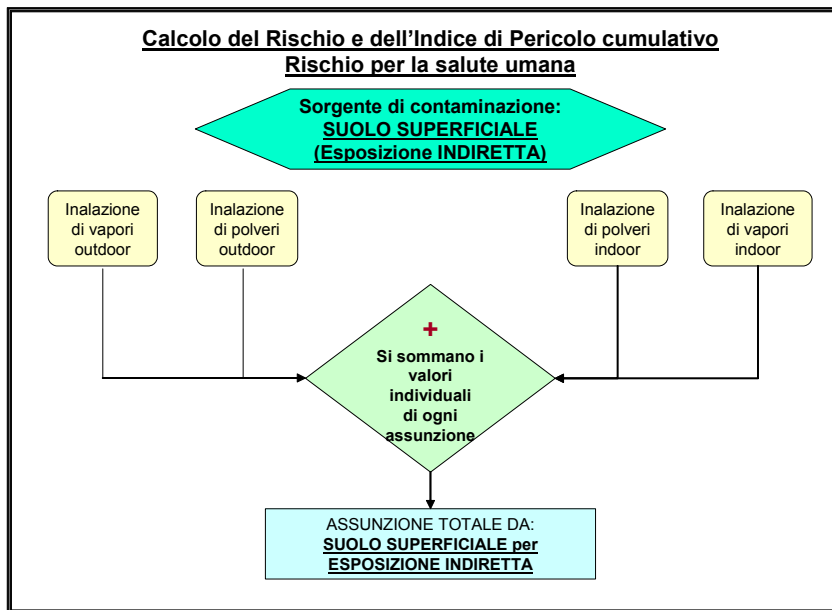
Calcolo del Rischio e dell’Indice di Pericolo cumulativo
Rischio per la salute umana

Sorgente di contaminazione:
SUOLO SUPERFICIALE
(Esposizione INDIRETTA)

Inalazione di vapori outdoor

Inalazione di polveri outdoor

Inalazione di polveri indoor

Inalazione di vapori indoor

+
Si sommano i valori individuali di ogni assunzione

ASSUNZIONE TOTALE DA:
SUOLO SUPERFICIALE per ESPOSIZIONE INDIRETTA